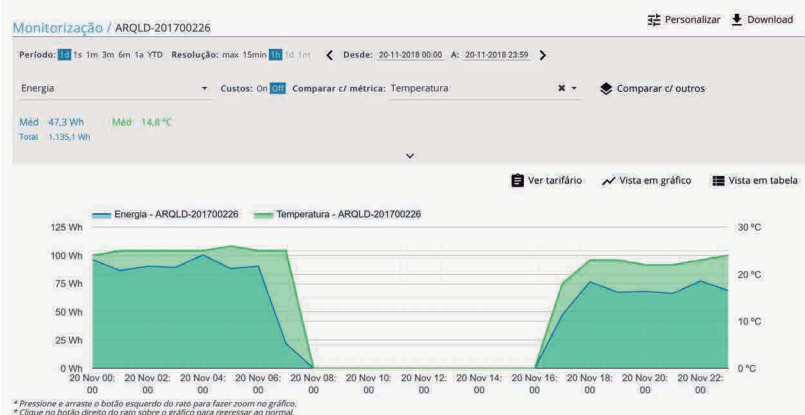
Monitorização / ARQLD-201700226

Personalizar Download

Período: 1d 1s 1m 3m 6m 1a YTD Resolução: max 15min 1h 1d 1m < Desde: 20-11-2018 00:00 A: 20-11-2018 23:59 >

Energia Custos: On Off Comparar c/ métrica: Temperatura × Comparar c/ outros

Méd 47,3 Wh Méd 14,8 °C
Total 1.135,1 Wh

Ver tarifário Vista em gráfico Vista em tabela

Energia - ARQLD-201700226 Temperatura - ARQLD-201700226

125 Wh
100 Wh
75 Wh
50 Wh
25 Wh
0 Wh

30 °C
20 °C
10 °C
0 °C

20 Nov 00: 00 20 Nov 02: 00 20 Nov 04: 00 20 Nov 06: 00 20 Nov 08: 00 20 Nov 10: 00 20 Nov 12: 00 20 Nov 14: 00 20 Nov 16: 00 20 Nov 18: 00 20 Nov 20: 00 20 Nov 22: 00

* Pressione e arraste o botão esquerdo do rato para fazer zoom no gráfico.
* Clique no botão direito do rato sobre o gráfico para regressar ao normal.